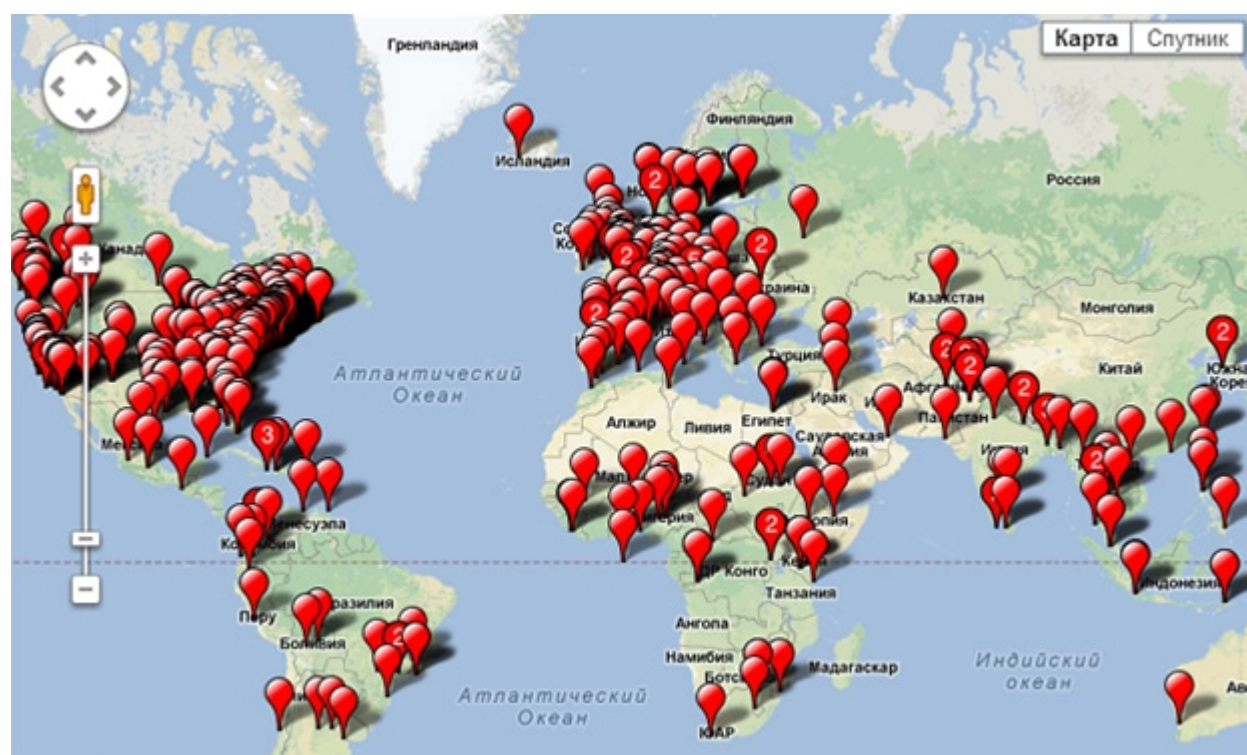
Карта Спутник

Гренландия

Исландия

Финляндия

Россия

Канада

Казахстан

Монголия

Атлантический Океан

Украина

Турция

Китай

Ирак

Афган

Пакистан

Алжир

Ливия

Египет

Саудовская

Индия

Мексика

Венесуэла

Колумбия

Нигерия

Эфиопия

ДР Конго

Кения

Танзания

Перу

Бразилия

Боливия

Ангола

Намибия

Ботсвана

Мадагаскар

Индийский океан

Атлантический Океан

ЮАР

Индонезия

2

2

2

2

2

3

2

2

2

2

2